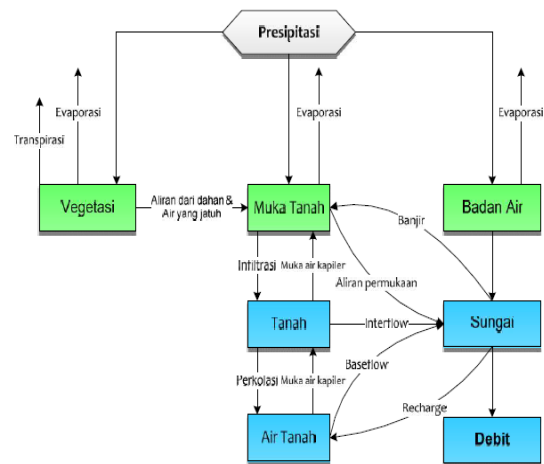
Presipitasi

Transpirasi

Evaporasi

Evaporasi

Evaporasi

Vegetasi

Aliran dari dahan & Air yang jatuh

Muka Tanah

Banjir

Badan Air

Infiltrasi

Muka air kapiler

Aliran permukaan

Tanah

Interflow

Sungai

Baseflow

Perkolasi

Muka air kapiler

Recharge

Air Tanah

Debit